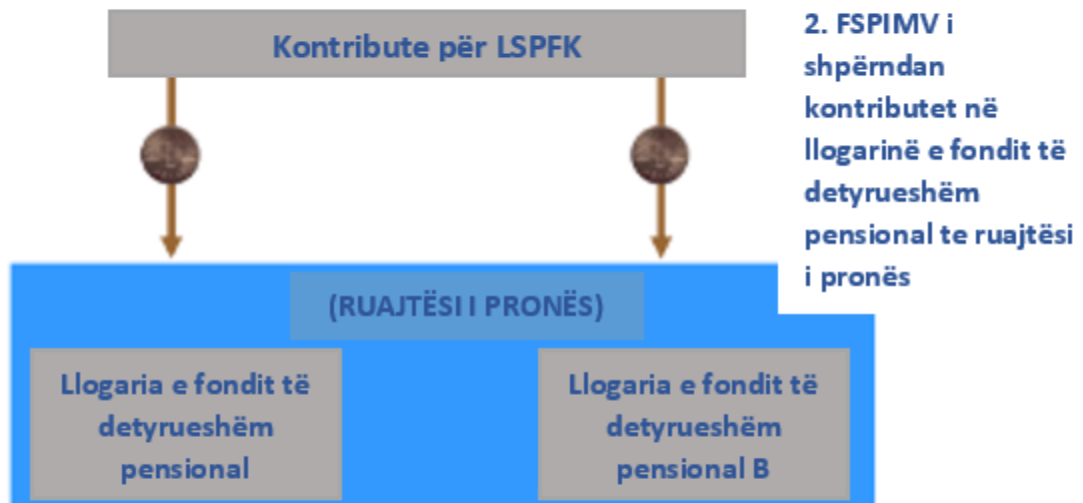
Kontribute për LSPFK

2. FSPIMV i shpërndan kontributet në llogarinë e fondit të detyrueshëm pensional te ruajtësi i pronës

(RUAJTËSI I PRONËS)

Llogaria e fondit të detyrueshëm pensional

Llogaria e fondit të detyrueshëm pensional B